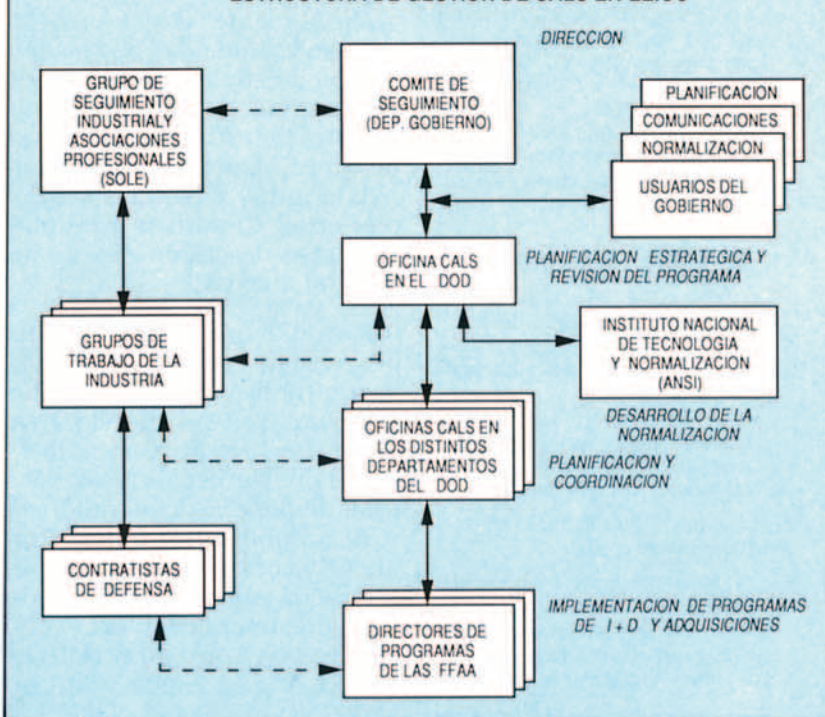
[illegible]

DIRECCION

GRUPO DE SEGUIMIENTO INDUSTRIALY ASOCIACIONES PROFESIONALES (SOLE)

COMITE DE SEGUIMIENTO (DEP. GOBIERNO)

PLANIFICACION

COMUNICACIONES

NORMALIZACION

USUARIOS DEL GOBIERNO

OFICINA CALS EN EL DOD

PLANIFICACION ESTRATEGICA Y REVISION DEL PROGRAMA

GRUPOS DE TRABAJO DE LA INDUSTRIA

INSTITUTO NACIONAL DE TECNOLOGIA Y NORMALIZACION (ANSI)

DESARROLLO DE LA NORMALIZACION

OFICINAS CALS EN LOS DISTINTOS DEPARTAMENTOS DEL DOD

PLANIFICACION Y COORDINACION

CONTRATISTAS DE DEFENSA

IMPLEMENTACION DE PROGRAMAS DE I + D Y ADQUISICIONES

DIRECTORES DE PROGRAMAS DE LAS FFAA